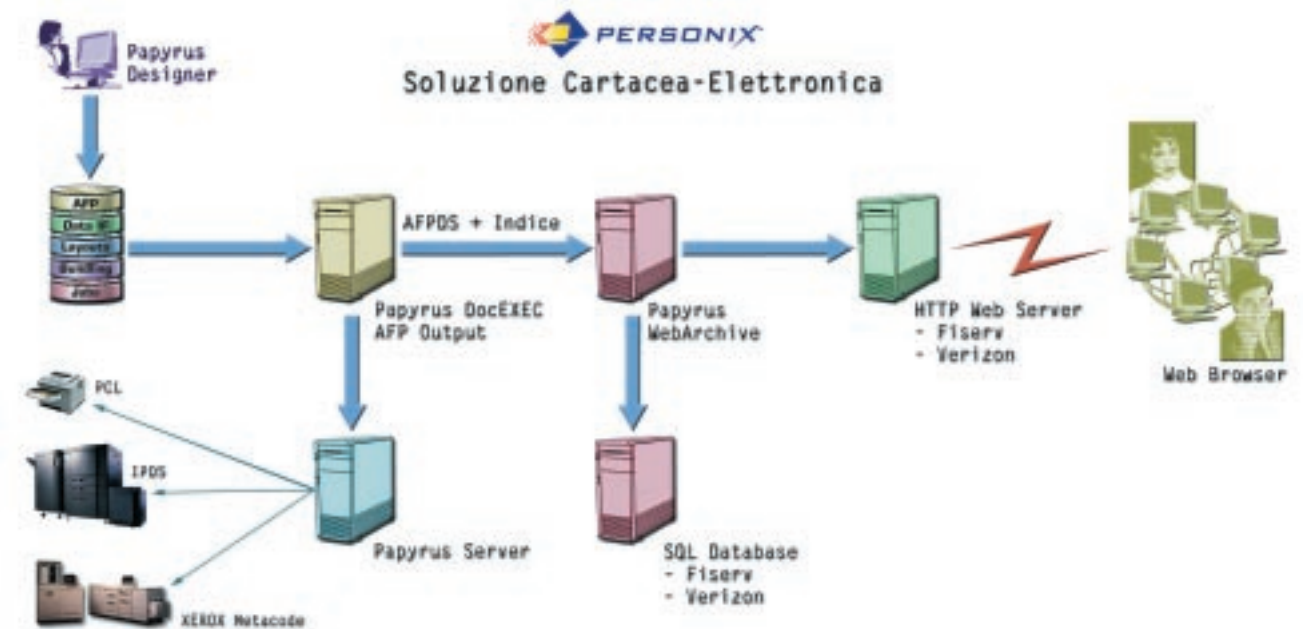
PERSONIX

Soluzione Cartacea-Elettronica

Papyrus Designer

AFP
Data IF
Layouts
Bundling
Jobs

AFPDS + Indice

Papyrus DocEXEC AFP Output

Papyrus WebArchive

HTTP Web Server
- Fiserv
- Verizon

Web Browser

PCL

IPDS

XEROX Metacode

Papyrus Server

SQL Database
- Fiserv
- Verizon